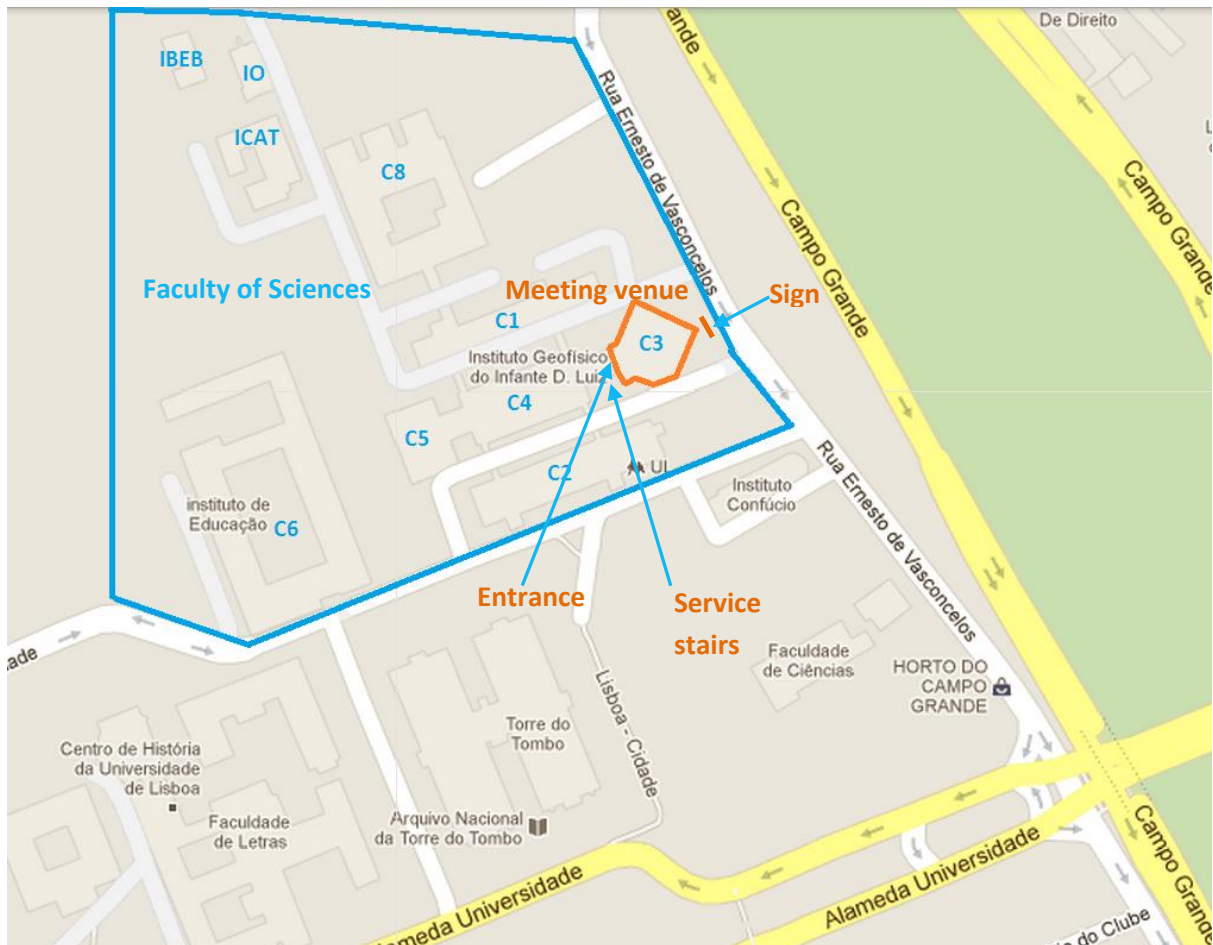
IBEB
IO
ICAT
C8
Faculty of Sciences
Meeting venue
Sign
C1
C3
Instituto Geofísico do Infante D. Luiz
C4
C5
C2
UL
instituto de Educação
C6
Instituto Confúcio
Entrance
Service stairs
Rua Ernesto de Vasconcelos
Rua Ernesto de Vasconcelos
Campo Grande
Campo Grande
Campo Grande
Grande
De Direito
Faculdade de Ciências
HORTO DO CAMPO GRANDE
ade
Centro de História da Universidade de Lisboa
Faculdade de Letras
Torre do Tombo
Lisboa - Cidade
Arquivo Nacional da Torre do Tombo
Alameda Universidade
Alameda Universidade
Alameda Universidade
do Clube